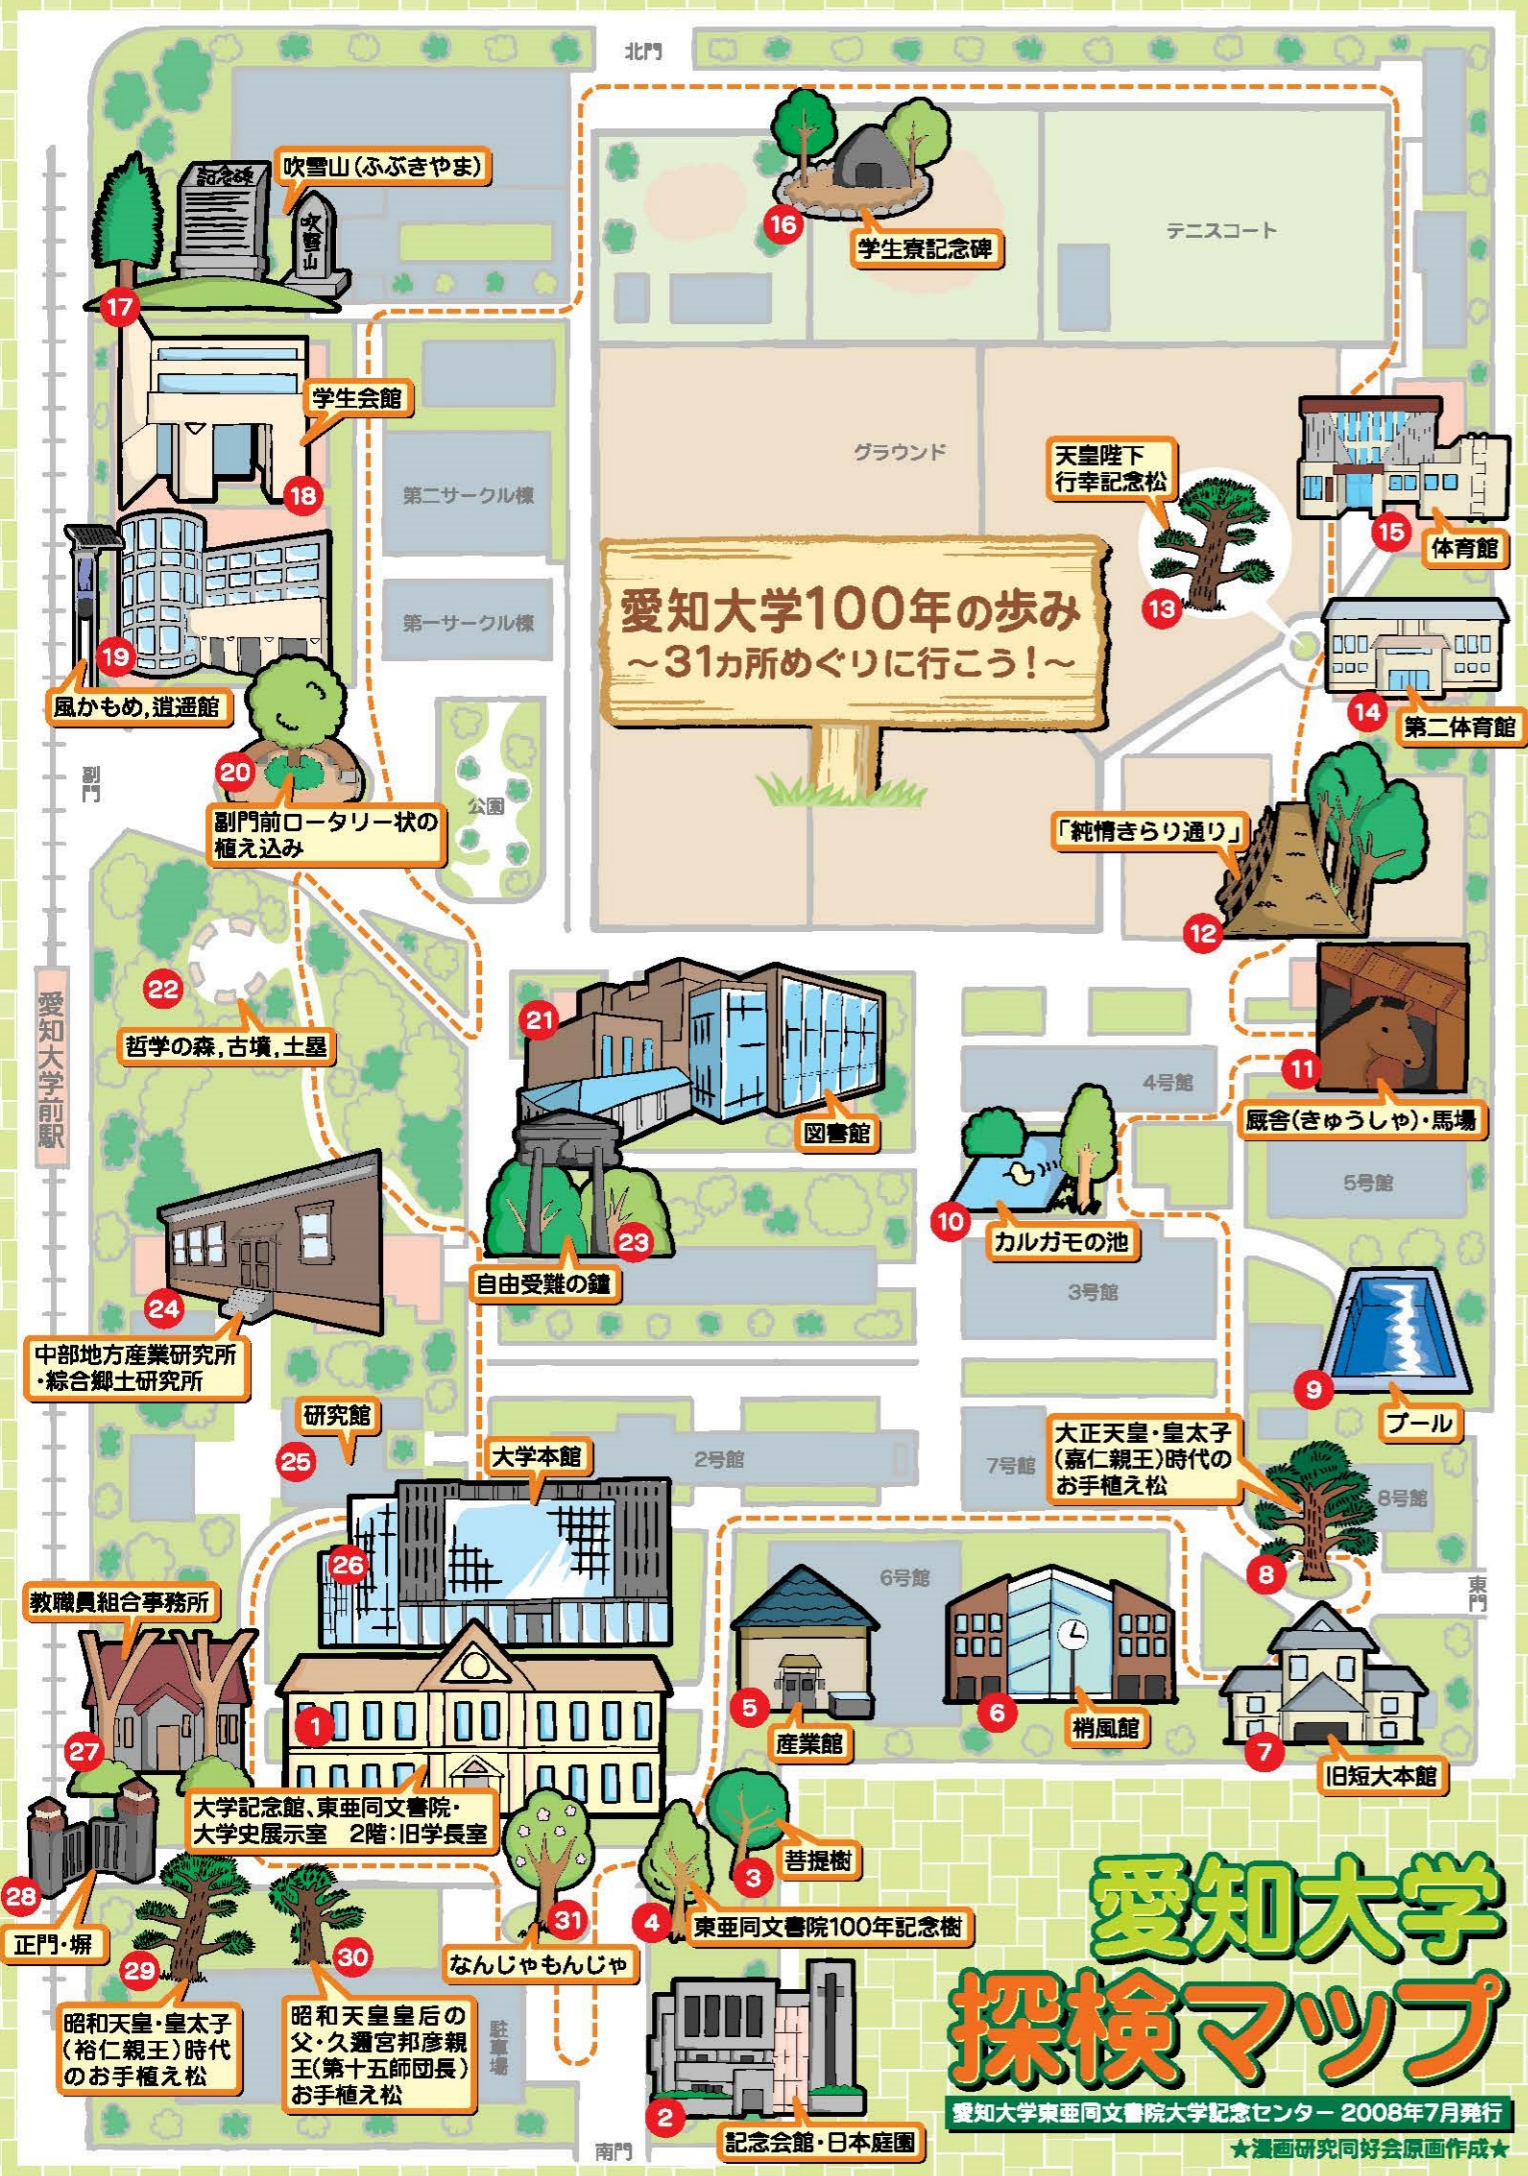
北門

16
学生寮記念碑

テニスコート

吹雪山(ふぶきやま)
記念碑
吹雪山
17

学生会館
18

第二サークル棟

第一サークル棟

グラウンド

天皇陛下行幸記念松
13

15
体育館

14
第二体育館

愛知大学100年の歩み
~31ヵ所めぐりに行こう!~

19
風かもめ,逍遥館

20
副門前ロータリー状の植え込み

副門

公園

「純情きらり通り」
12

22
哲学の森,古墳,土塁

愛知大学前駅

21
図書館

4号館

11
厩舎(きゅうしゃ)・馬場

5号館

10
カルガモの池

3号館

23
自由受難の鐘

24
中部地方産業研究所・綜合郷土研究所

9
プール

研究館
25

大学本館
2号館

7号館

大正天皇・皇太子(嘉仁親王)時代のお手植え松
8号館
8

26

6号館

東門

教職員組合事務所
27

1

5
産業館

6
梢風館

7
旧短大本館

大学記念館、東亜同文書院・大学史展示室 2階:旧学長室

3
菩提樹

28
正門・塀

29
昭和天皇・皇太子(裕仁親王)時代のお手植え松

30
昭和天皇皇后の父・久邇宮邦彦親王(第十五師団長)お手植え松

31
なんじゃもんじゃ

4
東亜同文書院100年記念樹

駐車場

2
記念会館・日本庭園

南門

愛知大学
探検マップ
愛知大学東亜同文書院大学記念センター 2008年7月発行
★漫画研究同好会原画作成★